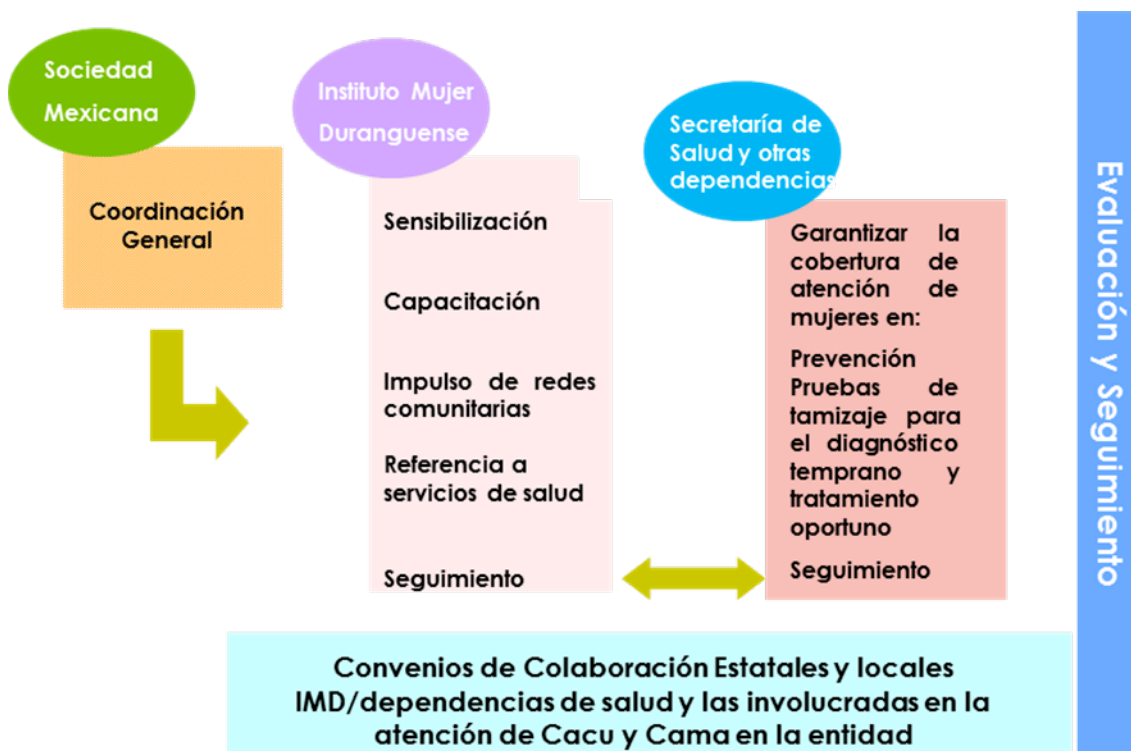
Sociedad Mexicana

Coordinación General

Instituto Mujer Duranguense

Sensibilización

Capacitación

Impulso de redes comunitarias

Referencia a servicios de salud

Seguimiento

Secretaría de Salud y otras dependencias

Garantizar la cobertura de atención de mujeres en:

Prevención
Pruebas de tamizaje para el diagnóstico temprano y tratamiento oportuno

Seguimiento

Evaluación y Seguimiento

Convenios de Colaboración Estatales y locales IMD/dependencias de salud y las involucradas en la atención de Cacu y Cama en la entidad